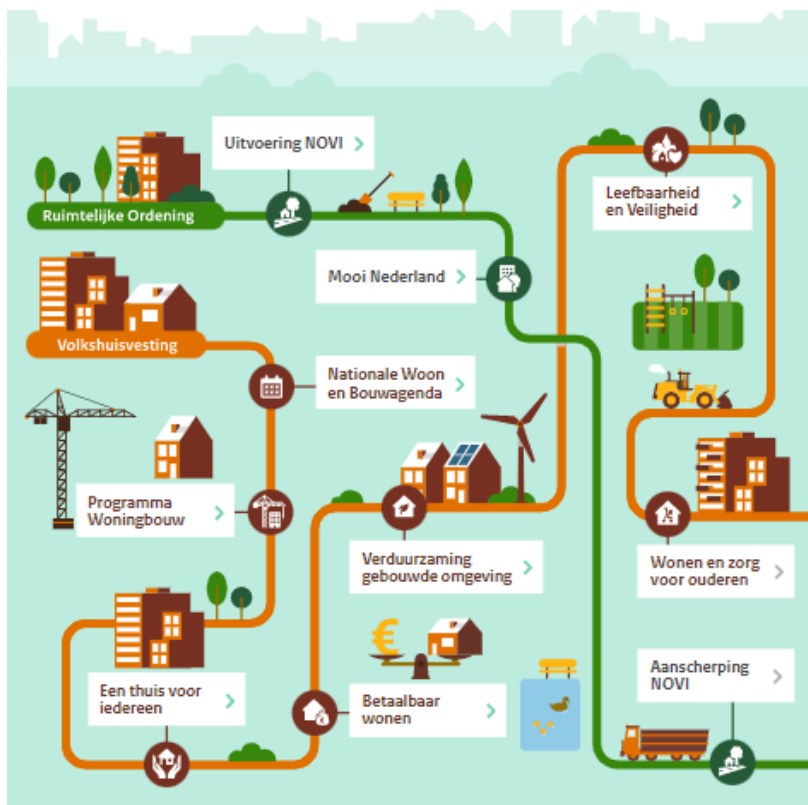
Ruimtelijke Ordening

Uitvoering NOVI

Mooi Nederland

Volkshuisvesting

Nationale Woon en Bouwagenda

Programma Woningbouw

Een thuis voor iedereen

Verduurzaming gebouwde omgeving

Betaalbaar wonen

Leefbaarheid en Veiligheid

Wonen en zorg voor ouderen

Aanscherping NOVI